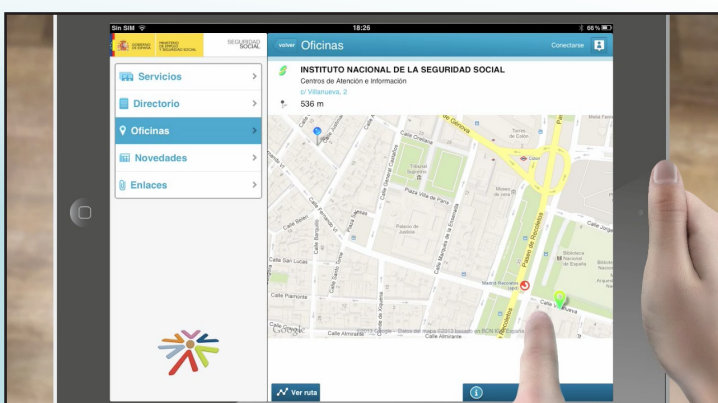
Sin SIM
18:26
66 %

GOBIERNO DE ESPAÑA
MINISTERIO DE EMPLEO Y SEGURIDAD SOCIAL
SEGURIDAD SOCIAL

volver
Oficinas
Conectarse

Servicios
Directorio
Oficinas
Novedades
Enlaces

INSTITUTO NACIONAL DE LA SEGURIDAD SOCIAL
Centros de Atención e Información
c/ Villanueva, 2
536 m

Calle de Génova
Calle Orellana
Calle Fernando VI
Calle General Castaños
Tribunal Supremo
Plaza Villa de París
Calle Bárbara de Braganza
Calle Marqués de la Ensenada
Palacio de Justicia
Calle Belén
Calle San Lucas
Calle Piamonte
Calle de Prim
Calle Almirante
Calle Villanueva
Paseo de Recoletos
Biblioteca Nacional de España
Teatro de Colón
Museo de Cera
Colón
Google
©2013 Google - Datos de mapa ©2013 basado en BCN IGN España

Ver ruta